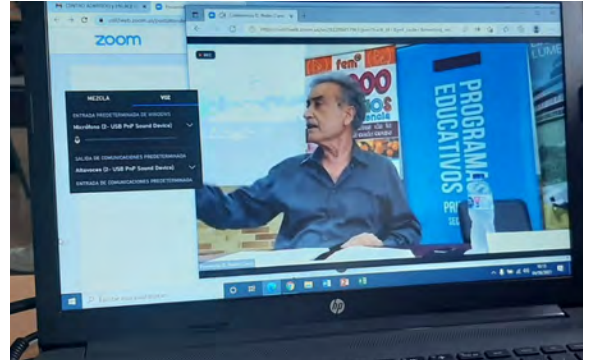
zoom

MEZCLA
VOZ
ENTRADA PREDETERMINADA DE WINDOWS
Micrófono (2- USB PnP Sound Device)
SALIDA DE COMUNICACIONES PREDETERMINADA
Altavoces (2- USB PnP Sound Device)
ENTRADA DE COMUNICACIONES PREDETERMINADA

Conferencia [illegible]

feni
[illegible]00
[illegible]OS

PROGRAMAS
EDUCATIVOS
PR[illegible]

hp